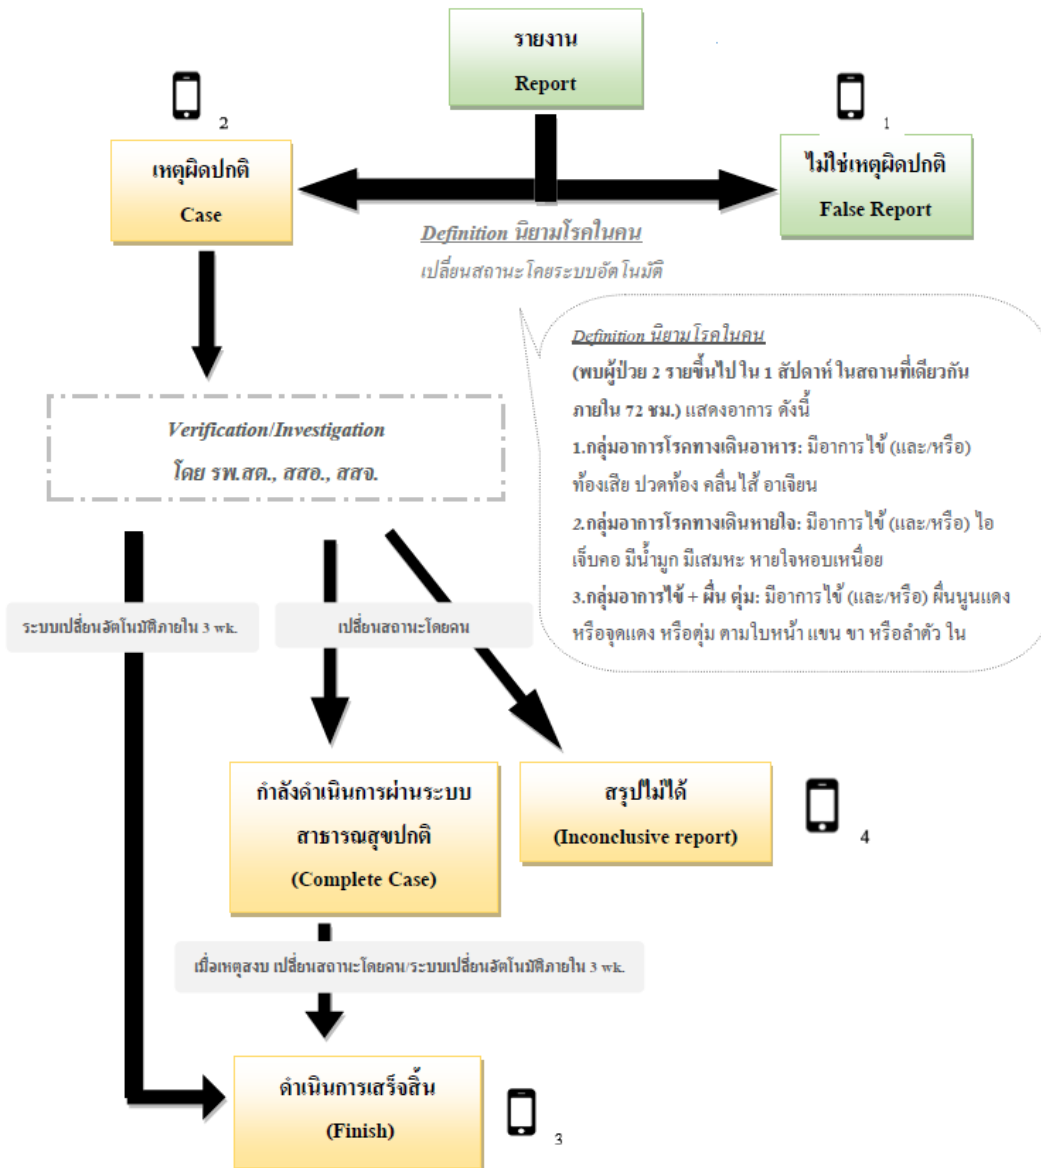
รายงาน
Report

2

เหตุผิดปกติ
Case

1

ไม่ใช่เหตุผิดปกติ
False Report

Definition นิยามโรคในคน
เปลี่ยนสถานะโดยระบบอัตโนมัติ

Definition นิยามโรคในคน
(พบผู้ป่วย 2 รายขึ้นไปใน 1 สัปดาห์ ในสถานที่เดียวกัน ภายใน 72 ชม.) แสดงอาการ ดังนี้
1.กลุ่มอาการโรคทางเดินอาหาร: มีอาการไข้ (และ/หรือ) ท้องเสีย ปวดท้อง คลื่นไส้ อาเจียน
2.กลุ่มอาการโรคทางเดินหายใจ: มีอาการไข้ (และ/หรือ) ไอ เจ็บคอ มีน้ำมูก มีเสมหะ หายใจหอบเหนื่อย
3.กลุ่มอาการไข้ + ผื่น ตุ่ม: มีอาการไข้ (และ/หรือ) ผื่นนูนแดง หรือจุดแดง หรือตุ่ม ตามใบหน้า แขน ขา หรือลำตัว ใน

Verification/Investigation
โดย รพ.สต., สสอ., สสจ.

ระบบเปลี่ยนอัตโนมัติภายใน 3 wk.

เปลี่ยนสถานะโดยคน

กำลังดำเนินการผ่านระบบสาธารณสุขปกติ
(Complete Case)

สรุปไม่ได้
(Inconclusive report)

4

เมื่อเหตุสงบ เปลี่ยนสถานะโดยคน/ระบบเปลี่ยนอัตโนมัติภายใน 3 wk.

ดำเนินการเสร็จสิ้น
(Finish)

3